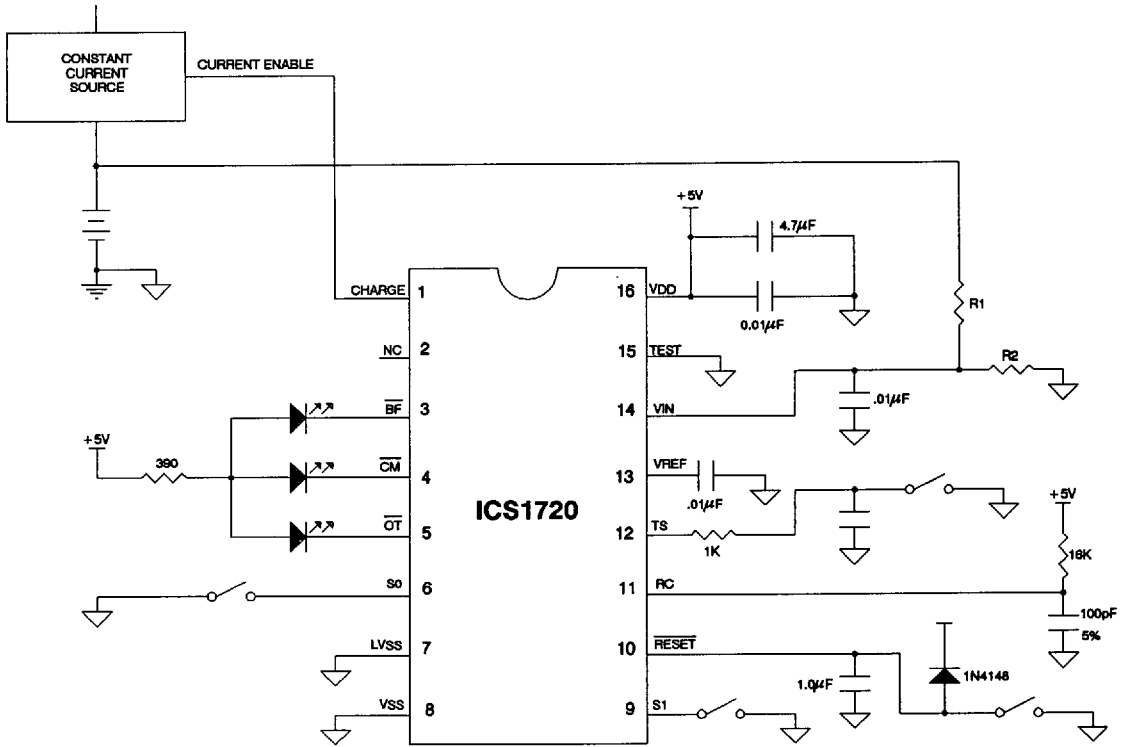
CONSTANT CURRENT SOURCE

CURRENT ENABLE

+5V

4.7$\mu$F

0.01$\mu$F

R1

R2

.01$\mu$F

CHARGE 1

NC 2

$\overline{BF}$ 3

$\overline{CM}$ 4

$\overline{OT}$ 5

S0 6

LVSS 7

VSS 8

16 VDD

15 TEST

14 VIN

13 VREF

12 TS

11 RC

10 $\overline{RESET}$

9 S1

ICS1720

+5V

390

.01$\mu$F

1K

+5V

18K

100pF

5%

1.0$\mu$F

1N4148